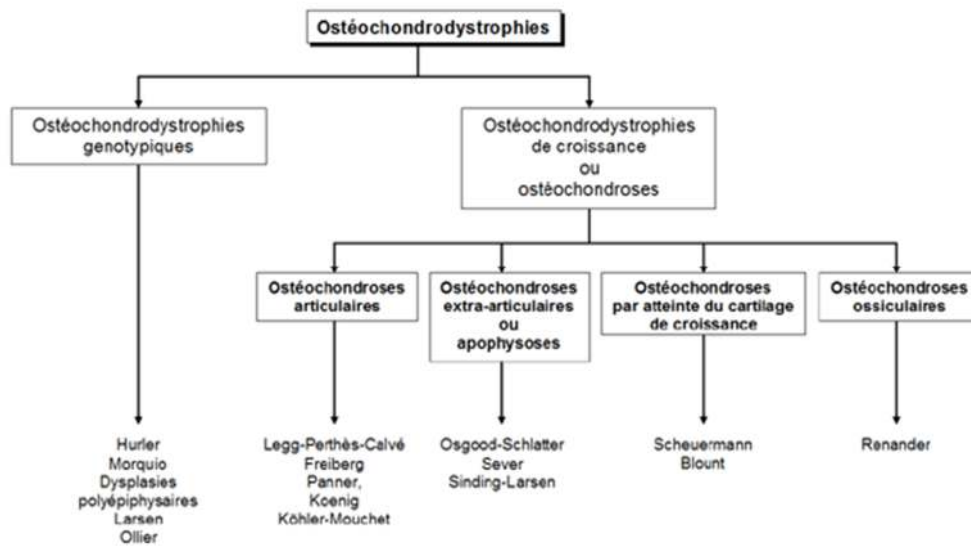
Ostéochondrodystrophies

Ostéochondrodystrophies genotypiques

Ostéochondrodystrophies de croissance ou ostéochondroses

Ostéochondroses articulaires

Ostéochondroses extra-articulaires ou apophysoses

Ostéochondroses par atteinte du cartilage de croissance

Ostéochondroses ossiculaires

Hurler
Morquio
Dysplasies polyépiphysaires
Larsen
Ollier

Legg-Perthès-Calvé
Freiberg
Panner,
Koenig
Köhler-Mouchet

Osgood-Schlatter
Sever
Sinding-Larsen

Scheuermann
Blount

Renander